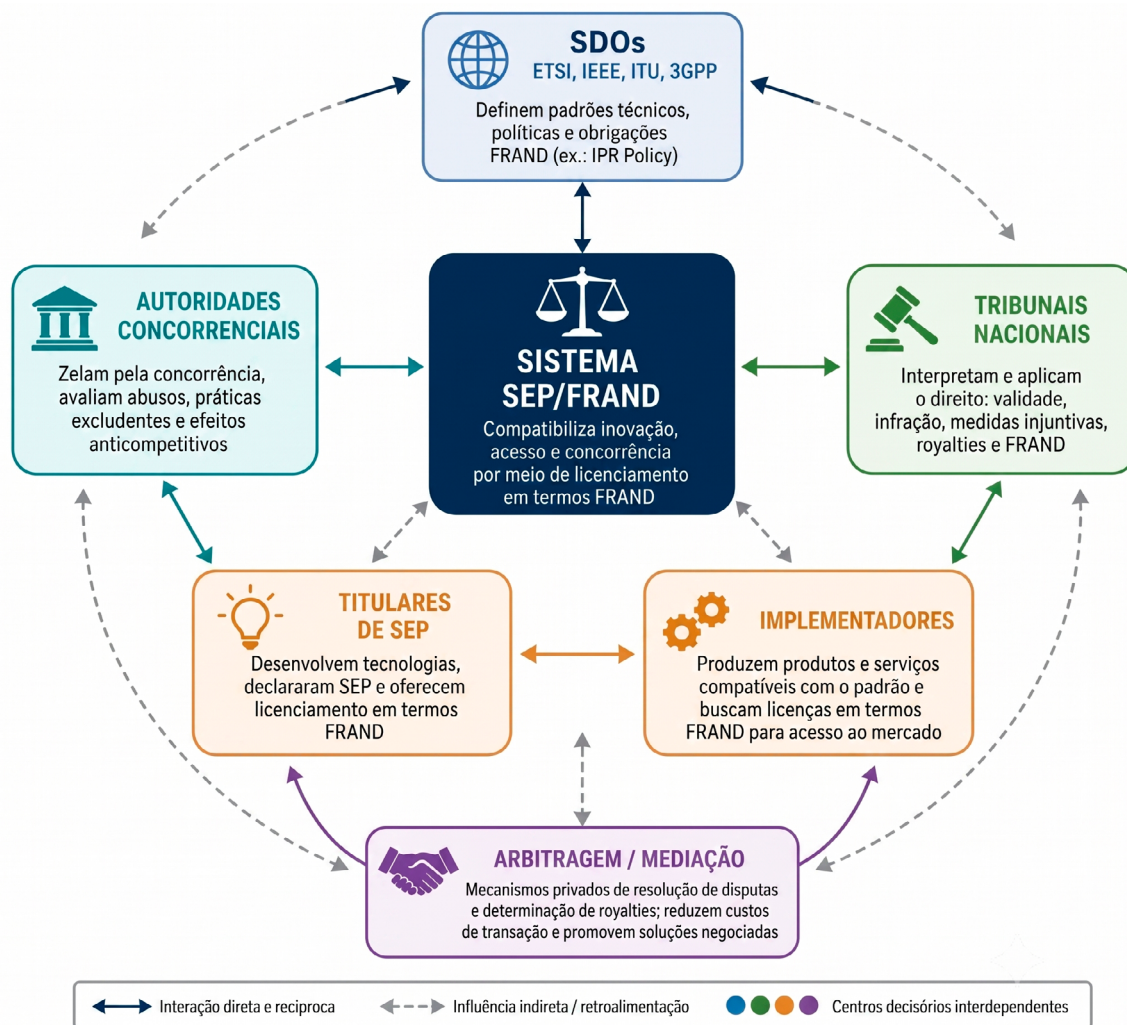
SDOs
ETSI, IEEE, ITU, 3GPP
Definem padrões técnicos, políticas e obrigações FRAND (ex.: IPR Policy)

AUTORIDADES CONCORRENCIAIS
Zelam pela concorrência, avaliam abusos, práticas excludentes e efeitos anticompetitivos

SISTEMA SEP/FRAND
Compatibiliza inovação, acesso e concorrência por meio de licenciamento em termos FRAND

TRIBUNAIS NACIONAIS
Interpretam e aplicam o direito: validade, infração, medidas injuntivas, royalties e FRAND

TITULARES DE SEP
Desenvolvem tecnologias, declararam SEP e oferecem licenciamento em termos FRAND

IMPLEMENTADORES
Produzem produtos e serviços compatíveis com o padrão e buscam licenças em termos FRAND para acesso ao mercado

ARBITRAGEM / MEDIAÇÃO
Mecanismos privados de resolução de disputas e determinação de royalties; reduzem custos de transação e promovem soluções negociadas

Interação direta e reciproca
Influência indireta / retroalimentação
Centros decisórios interdependentes